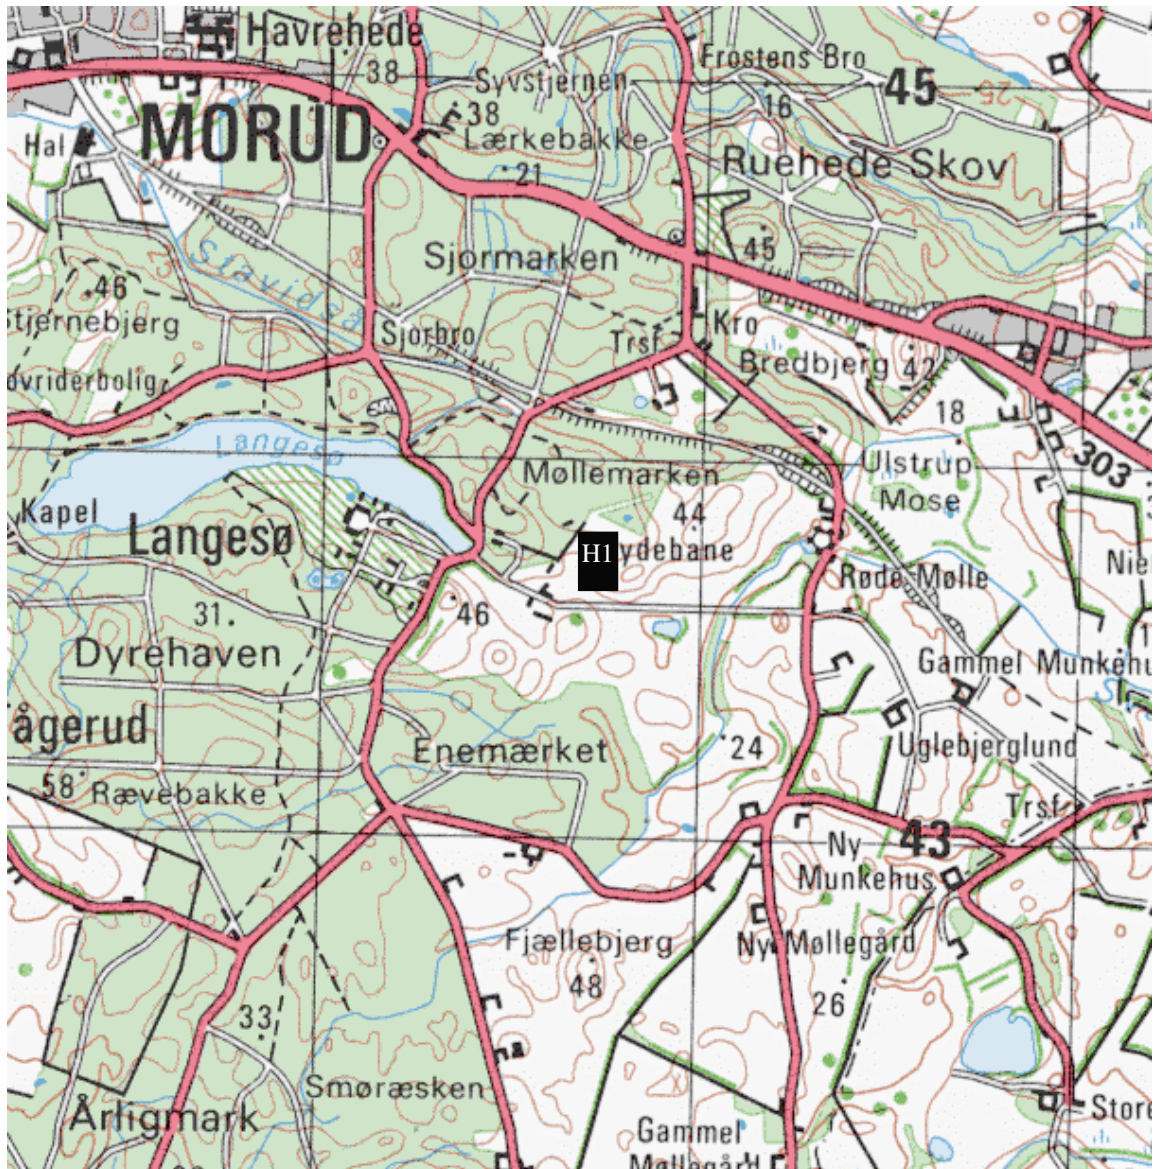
Havrehede
38
Syvstjernen
Frostens Bro
45
16
MORUD
Hal
38
Lærkebakke
21
Ruehede Skov
Sjormarken
45
46
tjernebjerg
Stavidså
Sjorbro
Trsf
Kro
Bredbjerg
42
øvriderbolig
18
Langesø
Møllemarken
Ulstrup
Mose
303
Kapel
44
Langesø
H1ydebane
Nie
Røde Mølle
46
31
Dyrehaven
Gammel Munkehu
ågerud
Enemærket
24
Uglebjerglund
58
Rævebakke
Trsf
Ny
43
Munkehus
Fjællebjerg
Ny Møllegård
48
26
33
Smøræsken
Årligmark
Gammel
Møllegård
Store